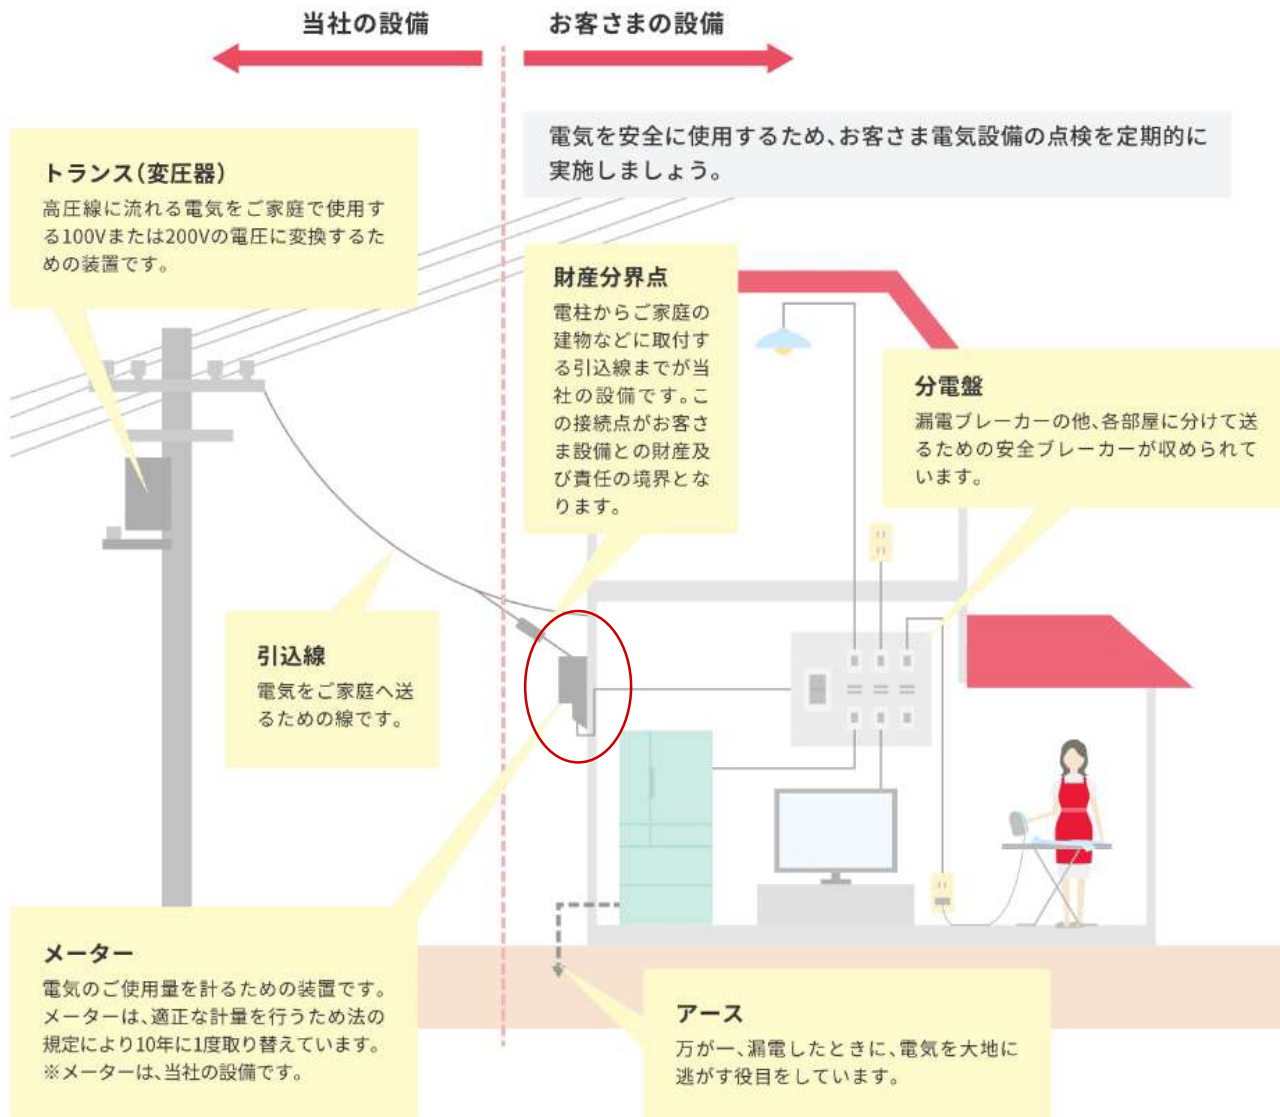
当社の設備

お客さまの設備

電気を安全に使用するため、お客さま電気設備の点検を定期的に実施しましょう。

トランス(変圧器)
高圧線に流れる電気をご家庭で使用する100Vまたは200Vの電圧に変換するための装置です。

財産分界点
電柱からご家庭の建物などに取付する引込線までが当社の設備です。この接続点がお客さま設備との財産及び責任の境界となります。

分電盤
漏電ブレーカーの他、各部屋に分けて送るための安全ブレーカーが収められています。

引込線
電気をご家庭へ送るための線です。

メーター
電気のご使用量を計るための装置です。メーターは、適正な計量を行うため法の規定により10年に1度取り替えています。
※メーターは、当社の設備です。

アース
万が一、漏電したときに、電気を大地に逃がす役目をしています。